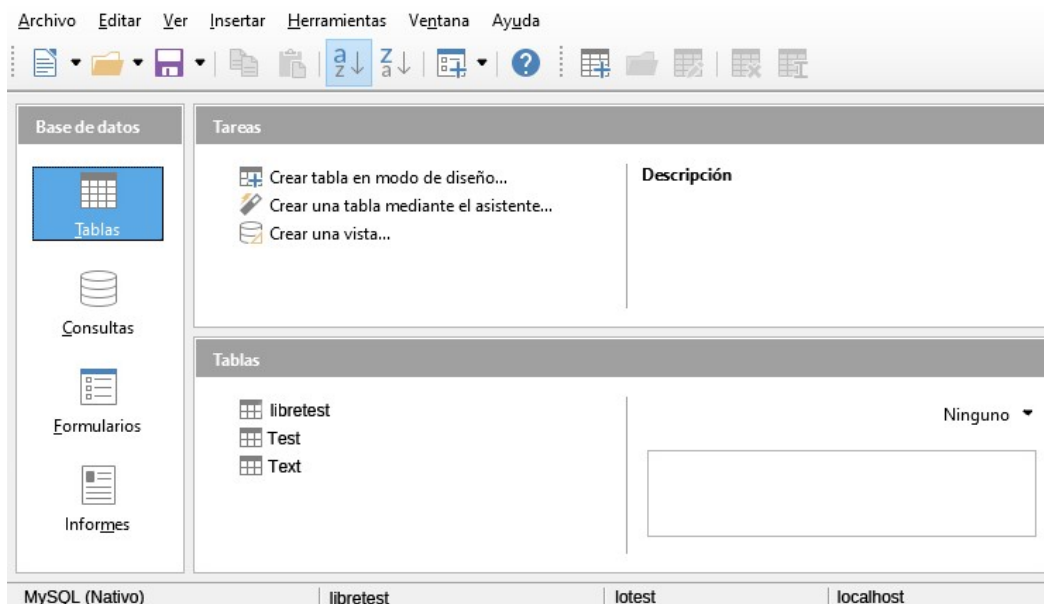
Archivo Editar Ver Insertar Herramientas Ventana Ayuda

Base de datos

Tablas

Consultas

Formularios

Informes

Tareas

Crear tabla en modo de diseño...
Crear una tabla mediante el asistente...
Crear una vista...

Descripción

Tablas

libretest
Test
Text

Ninguno

MySQL (Nativo) | libretest | lotest | localhost